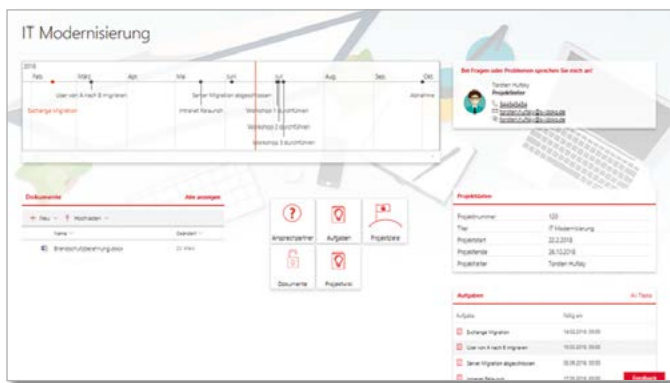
IT Modernisierung

2018

Feb. März Apr. Mai Juni Juli Aug. Sep. Okt.

User von A nach B migrieren

Exchange Migration

Server Migration abgeschlossen

Intranet Relaunch

Workshop 1 durchführen

Workshop 2 durchführen

Workshop 3 durchführen

Abnahme

Bei Fragen oder Problemen sprechen Sie mich an!

Torsten Hufsky
Projektleiter

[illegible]
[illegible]
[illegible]

Dokumente

Alle anzeigen

+ Neu ˅ Hochladen ˅

Name ˅ Geändert ˅

Brandschutzbelehrung.docx 23. März

Ansprechpartner

Aufgaben

Projektziele

Dokumente

Projektwiki

Projektdaten

| | |
|---|---|
| Projektnummer | 123 |
| Titel | IT Modernisierung |
| Projektstart | 22.2.2018 |
| Projektende | 26.10.2018 |
| Projektleiter | Torsten Hufsky |

Aufgaben

Alle Tasks

| Aufgabe | Fällig am |
|---|---|
| Exchange Migration | 14.03.2018 00:00 |
| User von A nach B migrieren | 15.03.2018 00:00 |
| Server Migration abgeschlossen | 05.06.2018 00:00 |
| Intranet Relaunch | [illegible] |

Feedback